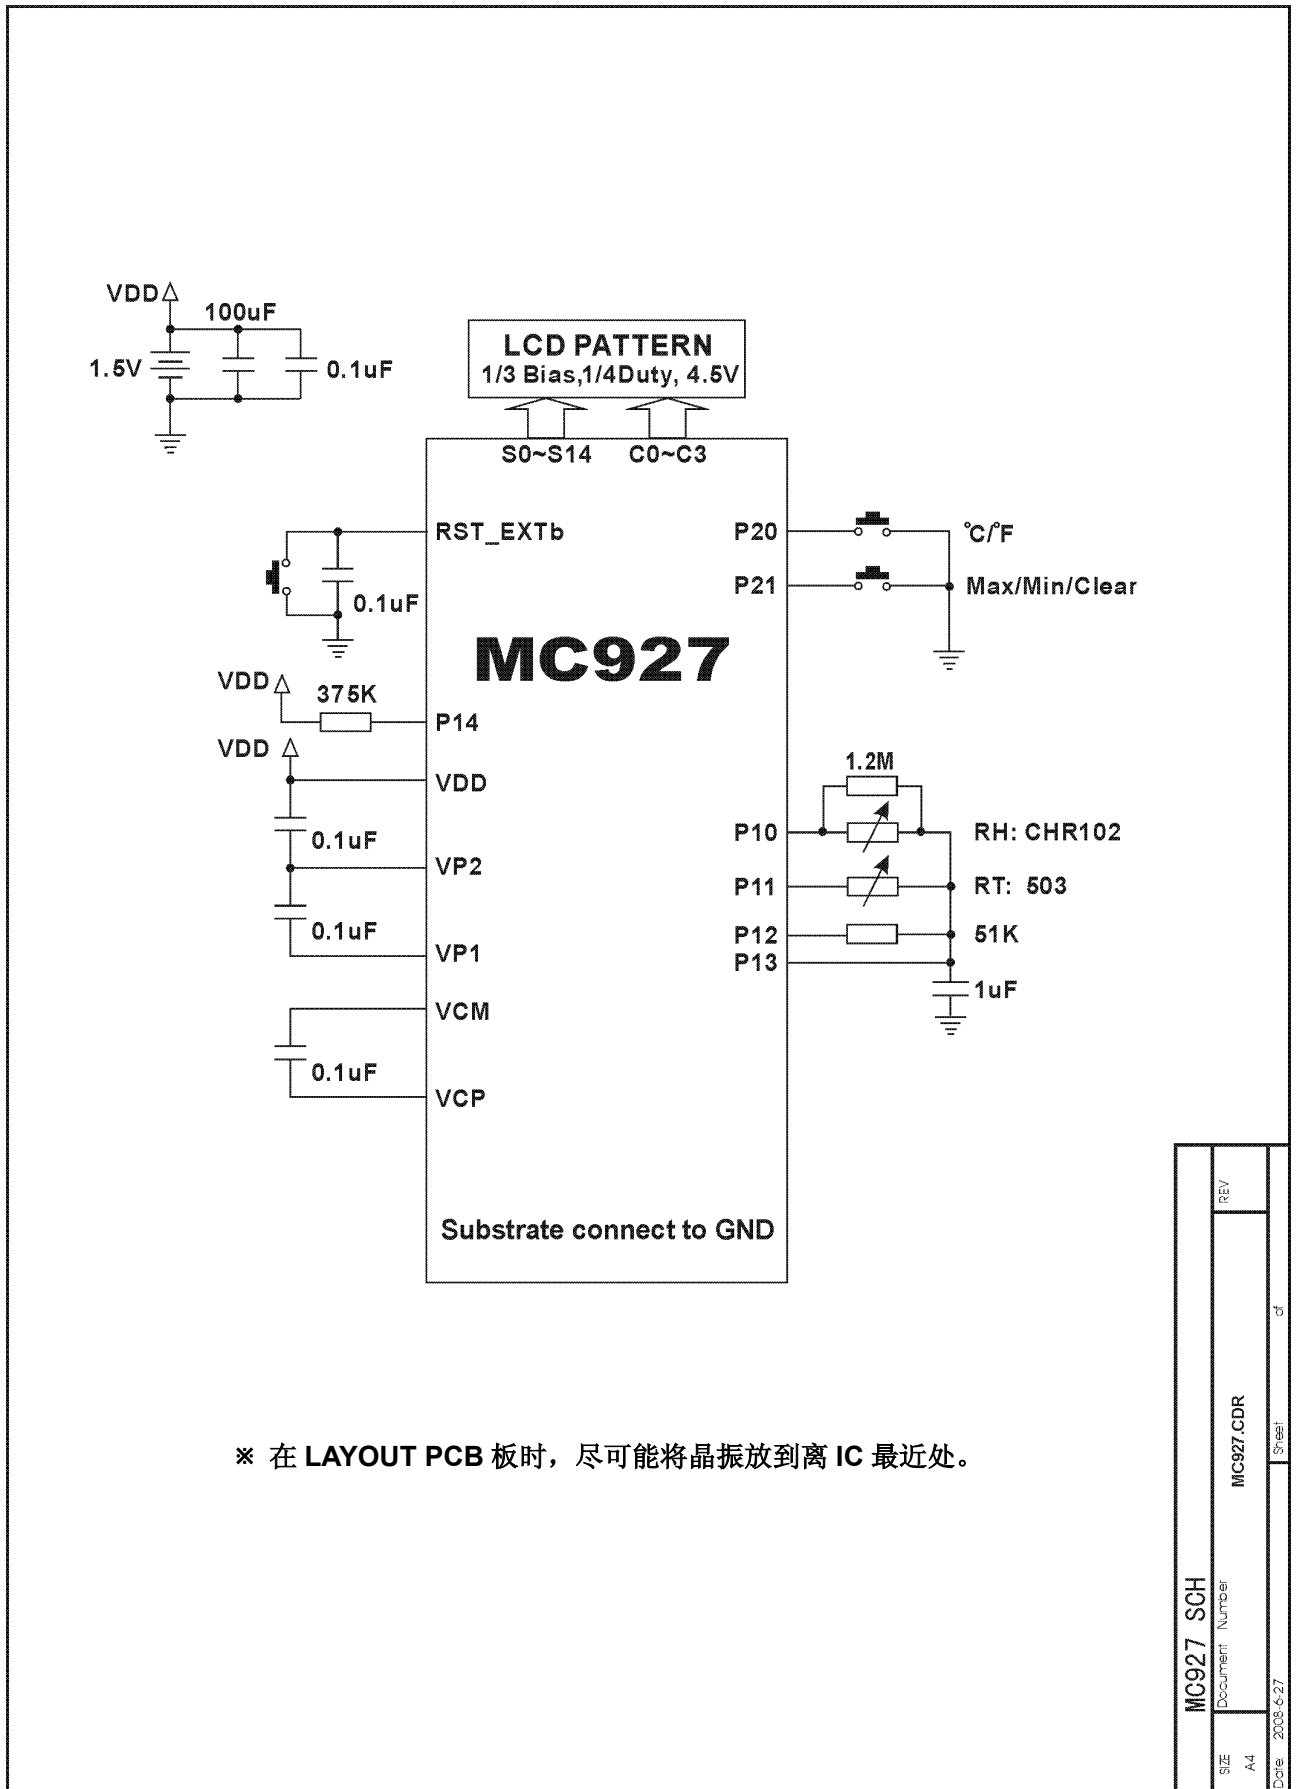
VDD
100uF
1.5V
0.1uF

LCD PATTERN
1/3 Bias,1/4Duty, 4.5V

S0~S14
C0~C3

RST_EXTb
0.1uF
P20
P21
℃/℉
Max/Min/Clear

MC927

VDD
375K
P14
VDD
VDD
0.1uF
VP2
0.1uF
VP1
VCM
0.1uF
VCP

1.2M
P10
RH: CHR102
P11
RT: 503
P12
51K
P13
1uF

Substrate connect to GND

※ 在 LAYOUT PCB 板时，尽可能将晶振放到离 IC 最近处。

MC927 SCH
SIZE A4
Document Number MC927.CDR
REV
Date 2008-6-27
Sheet
of